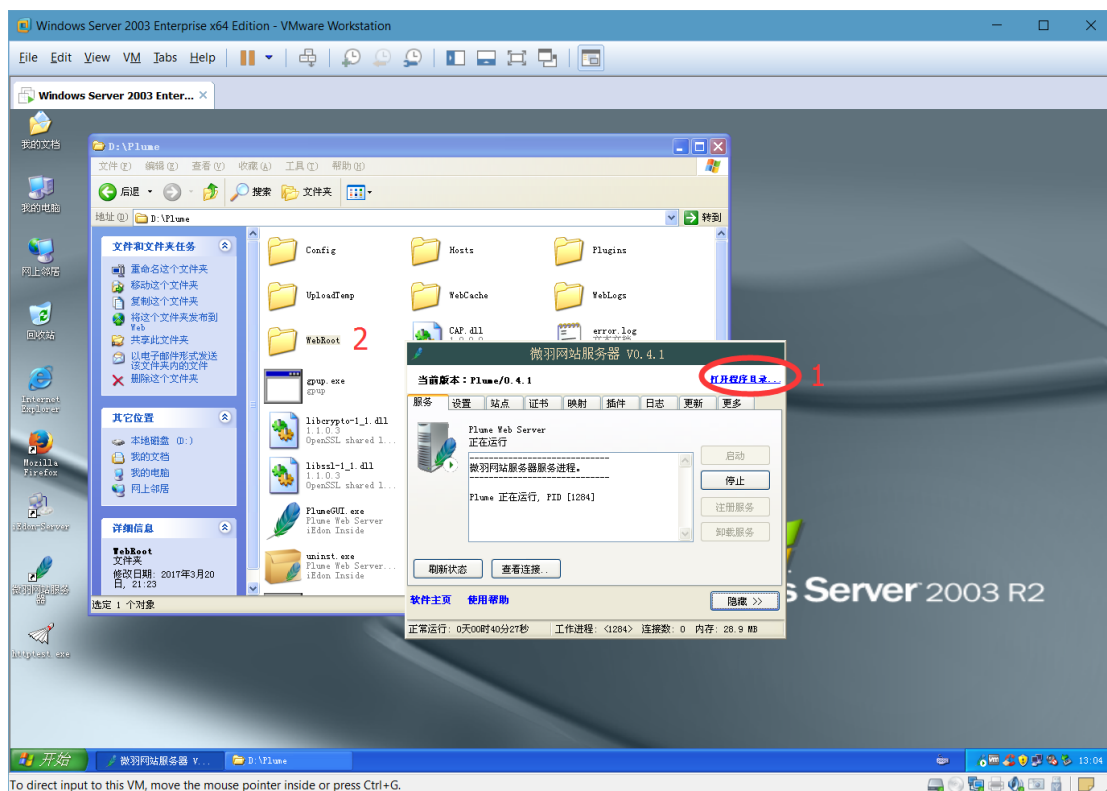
Windows Server 2003 Enterprise x64 Edition - VMware Workstation

File Edit View VM Tabs Help

Windows Server 2003 Enter... ×

我的文档

我的电脑

网上邻居

回收站

Internet Explorer

Mozilla Firefox

iEdon-Server

微羽网站服务器

httptest.exe

D:\Plume

文件(F) 编辑(E) 查看(V) 收藏(A) 工具(T) 帮助(H)

后退 搜索 文件夹

地址(D) D:\Plume 转到

文件和文件夹任务

重命名这个文件夹
移动这个文件夹
复制这个文件夹
将这个文件夹发布到 Web
共享此文件夹
以电子邮件形式发送该文件夹内的文件
删除这个文件夹

其它位置

本地磁盘 (D:)
我的文档
我的电脑
网上邻居

详细信息

WebRoot
文件夹
修改日期: 2017年3月20日, 21:23

Config
Hosts
Plugins
UploadTemp
WebCache
WebLogs
WebRoot
2
CAP.dll
1.0.0.0
error.log
文本文档
gpup.exe
gpup
libcrypto-1_1.dll
1.1.0.3
OpenSSL shared l...
libssl-1_1.dll
1.1.0.3
OpenSSL shared l...
PlumeGUI.exe
Plume Web Server
iEdon Inside
uninst.exe
Plume Web Server...
iEdon Inside

选定 1 个对象

微羽网站服务器 V0.4.1

当前版本：Plume/0.4.1

打开程序目录...

1

服务 设置 站点 证书 映射 插件 日志 更新 更多

Plume Web Server
正在运行

微羽网站服务器服务进程。

Plume 正在运行, PID [1284]

启动
停止
注册服务
卸载服务

刷新状态 查看连接...

软件主页 使用帮助

隐藏 >>

正常运行: 0天00时40分27秒 工作进程: <1284> 连接数: 0 内存: 28.9 MB

s Server 2003 R2

开始 微羽网站服务器 V... D:\Plume

13:04

To direct input to this VM, move the mouse pointer inside or press Ctrl+G.